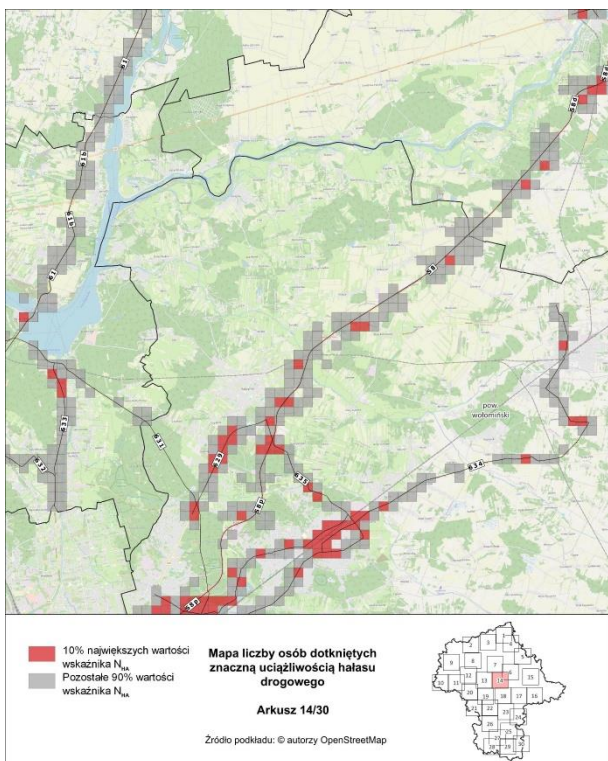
61
S8
618
61
S8
633
632
631
633
631
635
S8
634
S8
8
powwołomiński
10% największych wartości wskaźnika $N_{HA}$
Pozostałe 90% wartości wskaźnika $N_{HA}$

Mapa liczby osób dotkniętych znaczną uciążliwością hałasu drogowego

Arkusz 14/30

Źródło podkładu: © autorzy OpenStreetMap

1
2
3
4
5
6
7
8
9
10
11
12
13
14
15
16
17
18
19
20
21
22
23
24
25
26
27
28
29
30